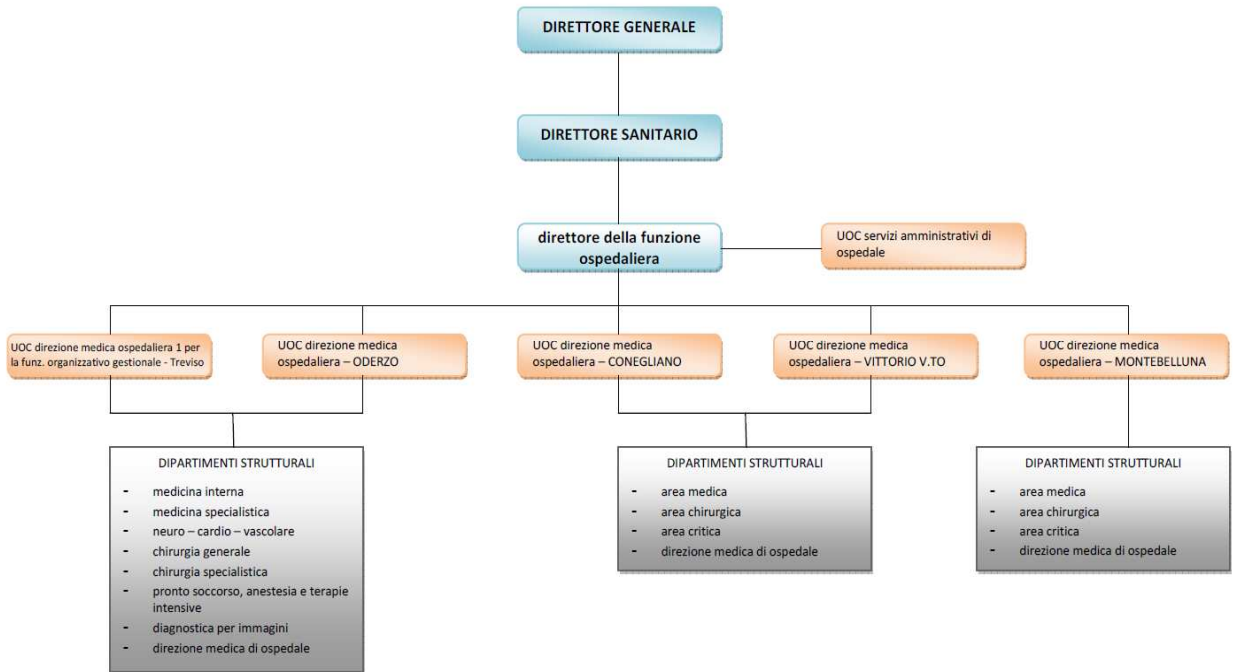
DIRETTORE GENERALE

DIRETTORE SANITARIO

direttore della funzione ospedaliera

UOC servizi amministrativi di ospedale

UOC direzione medica ospedaliera 1 per la funz. organizzativo gestionale - Treviso

UOC direzione medica ospedaliera – ODERZO

UOC direzione medica ospedaliera – CONEGLIANO

UOC direzione medica ospedaliera – VITTORIO V.TO

UOC direzione medica ospedaliera – MONTEBELLUNA

DIPARTIMENTI STRUTTURALI
- medicina interna
- medicina specialistica
- neuro – cardio – vascolare
- chirurgia generale
- chirurgia specialistica
- pronto soccorso, anestesia e terapie intensive
- diagnostica per immagini
- direzione medica di ospedale

DIPARTIMENTI STRUTTURALI
- area medica
- area chirurgica
- area critica
- direzione medica di ospedale

DIPARTIMENTI STRUTTURALI
- area medica
- area chirurgica
- area critica
- direzione medica di ospedale